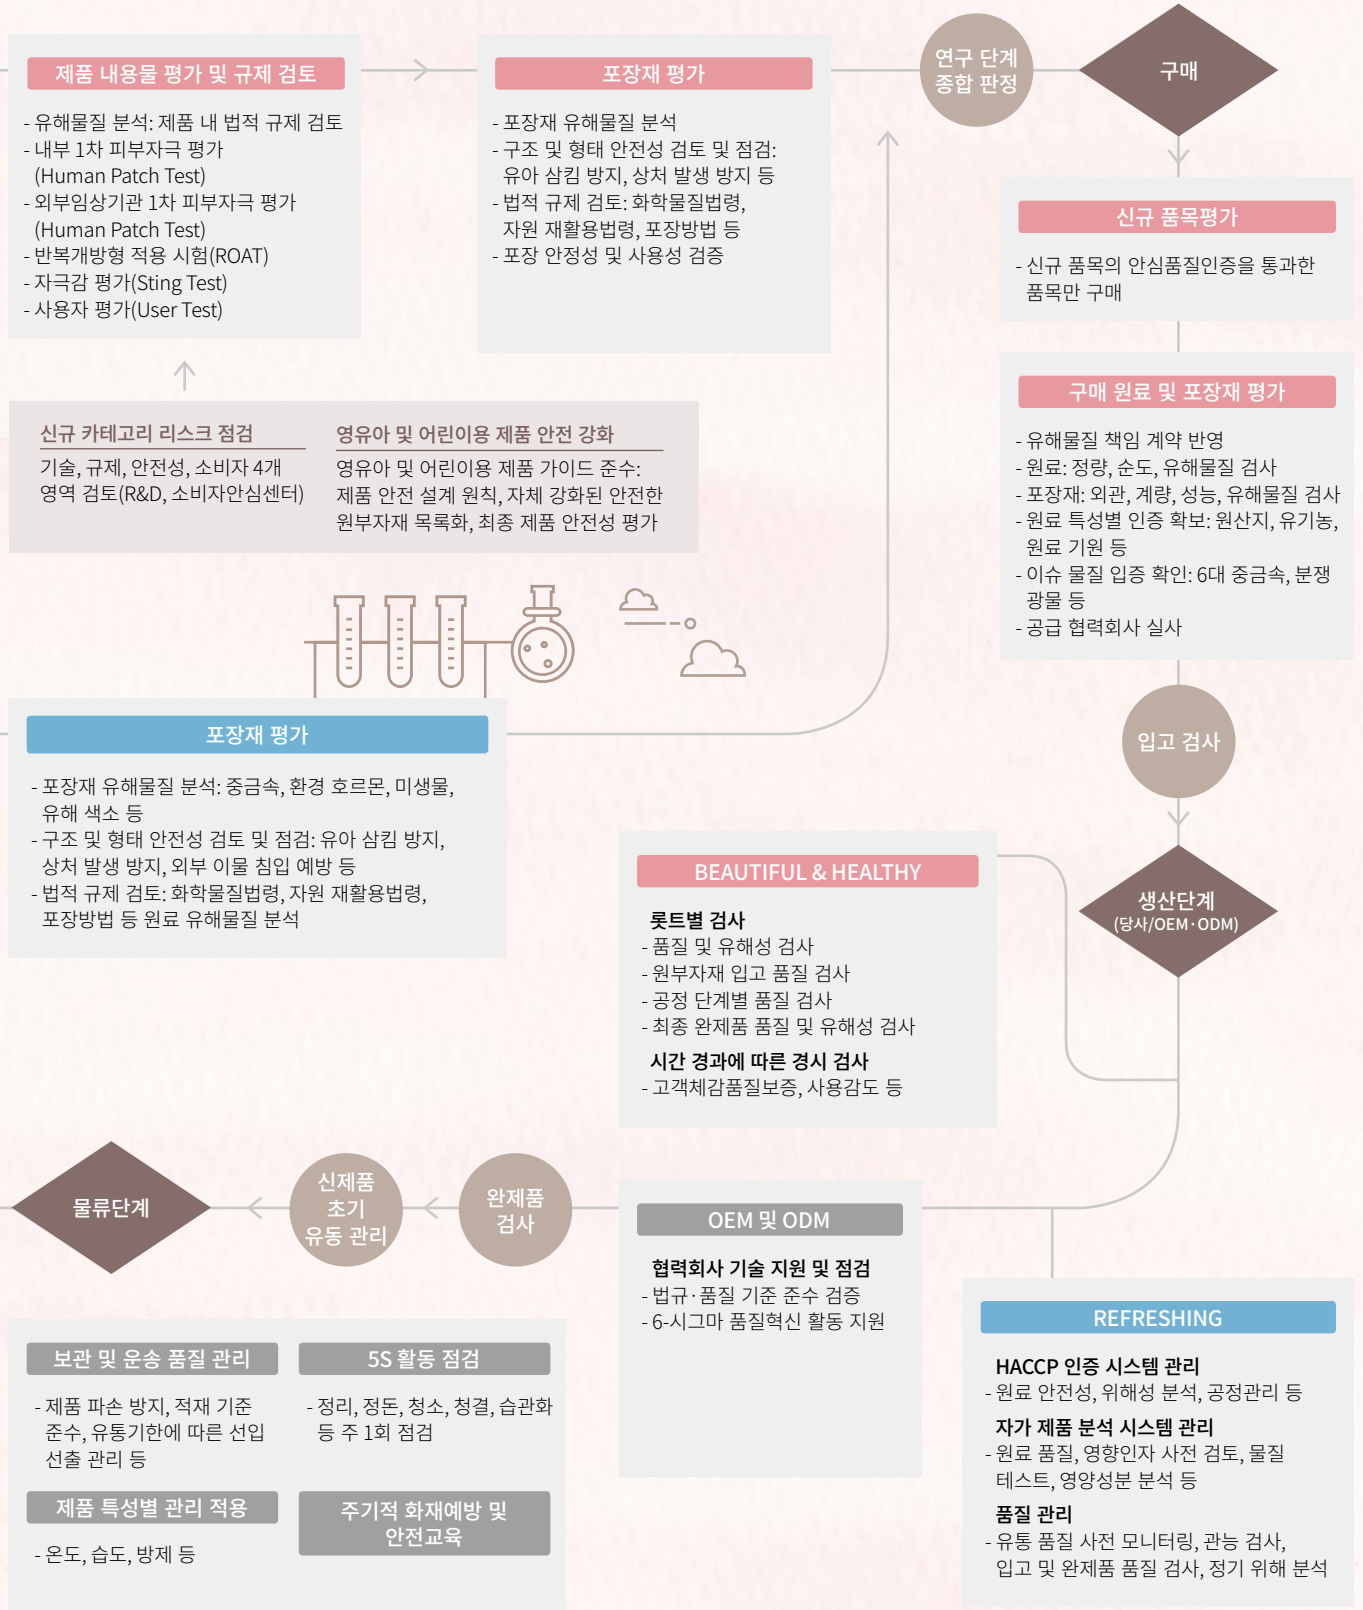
제품 내용물 평가 및 규제 검토

- 유해물질 분석: 제품 내 법적 규제 검토
- 내부 1차 피부자극 평가 (Human Patch Test)
- 외부임상기관 1차 피부자극 평가 (Human Patch Test)
- 반복개방형 적용 시험(ROAT)
- 자극감 평가(Sting Test)
- 사용자 평가(User Test)

포장재 평가

- 포장재 유해물질 분석
- 구조 및 형태 안전성 검토 및 점검: 유아 삼킴 방지, 상처 발생 방지 등
- 법적 규제 검토: 화학물질법령, 자원 재활용법령, 포장방법 등
- 포장 안정성 및 사용성 검증

연구 단계 종합 판정

구매

신규 품목평가

- 신규 품목의 안심품질인증을 통과한 품목만 구매

신규 카테고리 리스크 점검

기술, 규제, 안전성, 소비자 4개 영역 검토(R&D, 소비자안심센터)

영유아 및 어린이용 제품 안전 강화

영유아 및 어린이용 제품 가이드 준수: 제품 안전 설계 원칙, 자체 강화된 안전한 원부자재 목록화, 최종 제품 안전성 평가

구매 원료 및 포장재 평가

- 유해물질 책임 계약 반영
- 원료: 정량, 순도, 유해물질 검사
- 포장재: 외관, 계량, 성능, 유해물질 검사
- 원료 특성별 인증 확보: 원산지, 유기농, 원료 기원 등
- 이슈 물질 입증 확인: 6대 중금속, 분쟁 광물 등
- 공급 협력회사 실사

포장재 평가

- 포장재 유해물질 분석: 중금속, 환경 호르몬, 미생물, 유해 색소 등
- 구조 및 형태 안전성 검토 및 점검: 유아 삼킴 방지, 상처 발생 방지, 외부 이물 침입 예방 등
- 법적 규제 검토: 화학물질법령, 자원 재활용법령, 포장방법 등 원료 유해물질 분석

입고 검사

BEAUTIFUL & HEALTHY

롯트별 검사
- 품질 및 유해성 검사
- 원부자재 입고 품질 검사
- 공정 단계별 품질 검사
- 최종 완제품 품질 및 유해성 검사
시간 경과에 따른 경시 검사
- 고객체감품질보증, 사용감도 등

생산단계
(당사/OEM·ODM)

물류단계

신제품 초기 유동 관리

완제품 검사

OEM 및 ODM

협력회사 기술 지원 및 점검
- 법규·품질 기준 준수 검증
- 6-시그마 품질혁신 활동 지원

REFRESHING

HACCP 인증 시스템 관리
- 원료 안전성, 위해성 분석, 공정관리 등
자가 제품 분석 시스템 관리
- 원료 품질, 영향인자 사전 검토, 물질 테스트, 영양성분 분석 등
품질 관리
- 유통 품질 사전 모니터링, 관능 검사, 입고 및 완제품 품질 검사, 정기 위해 분석

보관 및 운송 품질 관리

- 제품 파손 방지, 적재 기준 준수, 유통기한에 따른 선입 선출 관리 등

5S 활동 점검

- 정리, 정돈, 청소, 청결, 습관화 등 주 1회 점검

제품 특성별 관리 적용

- 온도, 습도, 방제 등

주기적 화재예방 및 안전교육